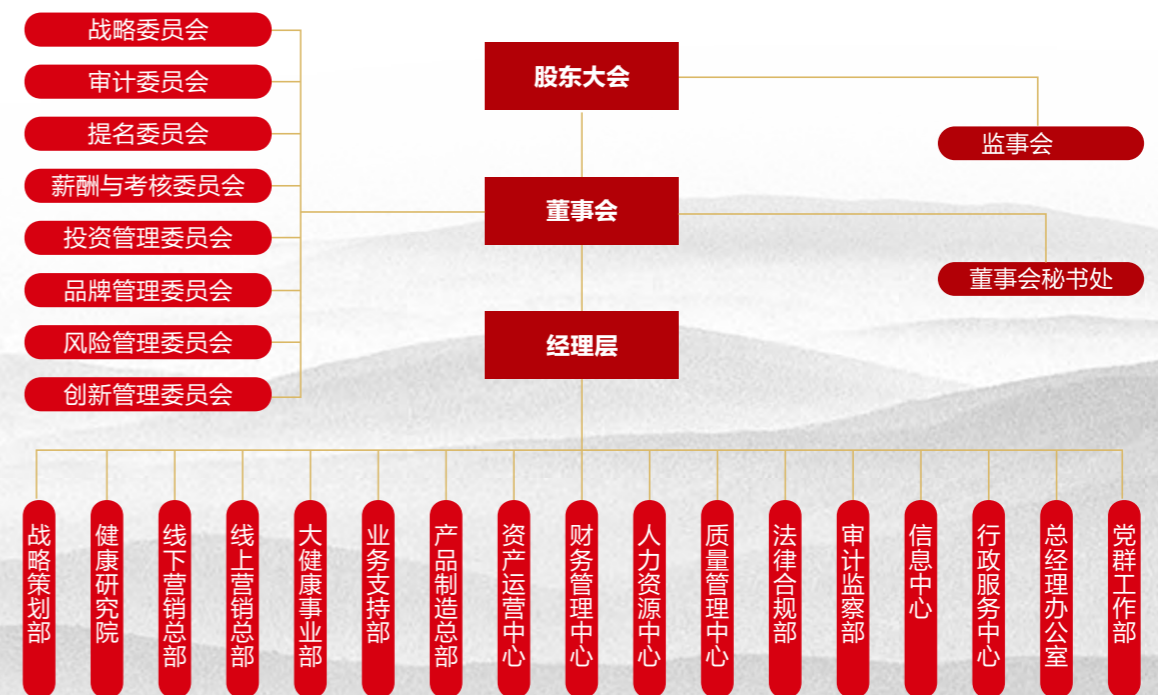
战略委员会
审计委员会
提名委员会
薪酬与考核委员会
投资管理委员会
品牌管理委员会
风险管理委员会
创新管理委员会

股东大会
监事会
董事会
董事会秘书处
经理层

战略策划部
健康研究院
线下营销总部
线上营销总部
大健康事业部
业务支持部
产品制造总部
资产运营中心
财务管理中心
人力资源中心
质量管理中心
法律合规部
审计监察部
信息中心
行政服务中心
总经理办公室
党群工作部